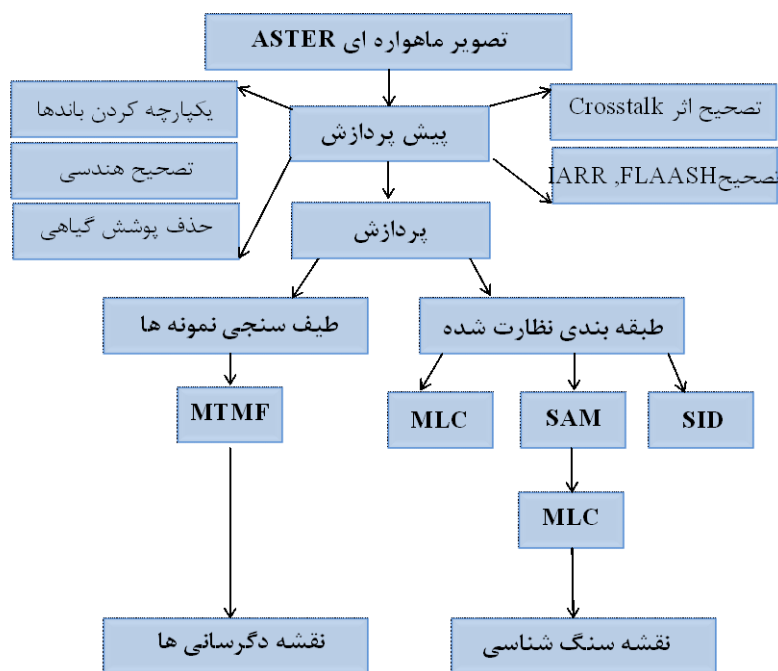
تصویر ماهواره ای ASTER

پیش پردازش

یکپارچه کردن باندها

تصحیح هندسی

حذف پوشش گیاهی

تصحیح اثر Crosstalk

تصحیح IARR, FLAASH

پردازش

طیف سنجی نمونه ها

طبقه بندی نظارت شده

MTMF

MLC

SAM

SID

MLC

نقشه دگرسانی ها

نقشه سنگ شناسی